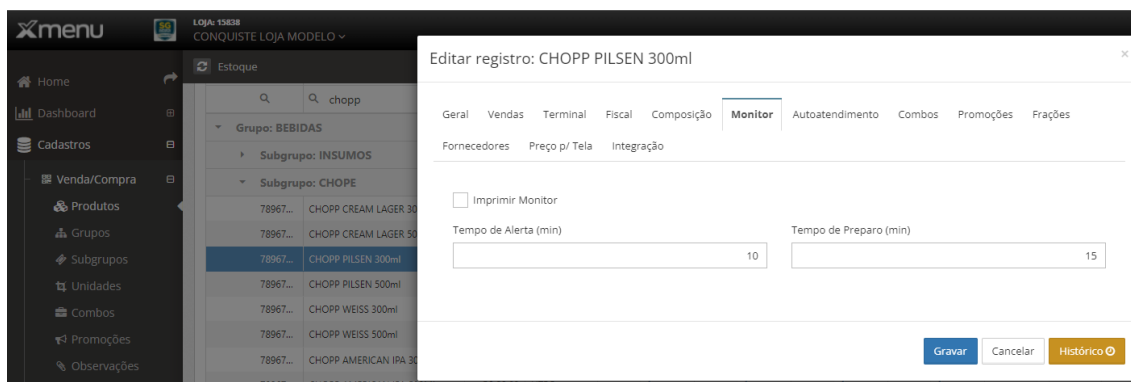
Xmenu

LOJA: 15838
CONQUISTE LOJA MODELO

Home
Dashboard
Cadastros
Venda/Compra
Produtos
Grupos
Subgrupos
Unidades
Combos
Promoções
Observações

Estoque

chopp

Grupo: BEBIDAS
Subgrupo: INSUMOS
Subgrupo: CHOPE

| 78967... | CHOPP CREAM LAGER 30 |
|---|---|
| 78967... | CHOPP CREAM LAGER 50 |
| 78967... | CHOPP PILSEN 300ml |
| 78967... | CHOPP PILSEN 500ml |
| 78967... | CHOPP WEISS 300ml |
| 78967... | CHOPP WEISS 500ml |
| 78967... | CHOPP AMERICAN IPA 30 |

Editar registro: CHOPP PILSEN 300ml

×

Geral Vendas Terminal Fiscal Composição Monitor Autoatendimento Combos Promoções Frações Fornecedores Preço p/ Tela Integração

Imprimir Monitor

Tempo de Alerta (min)
10

Tempo de Preparo (min)
15

Gravar Cancelar Histórico